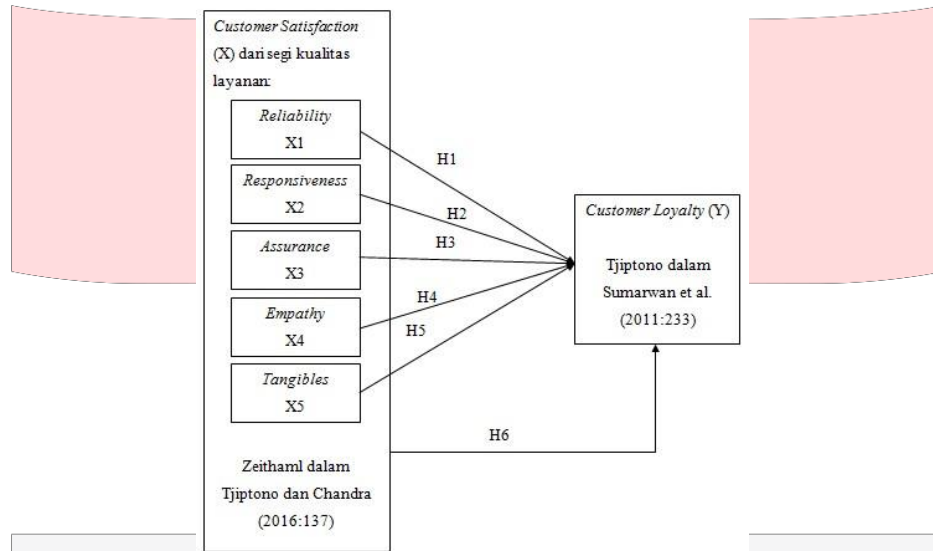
Customer Satisfaction (X) dari segi kualitas layanan:

Reliability
X1

Responsiveness
X2

Assurance
X3

Empathy
X4

Tangibles
X5

Zeithaml dalam Tjiptono dan Chandra (2016:137)

H1

H2

H3

H4

H5

H6

Customer Loyalty (Y)

Tjiptono dalam Sumarwan et al. (2011:233)